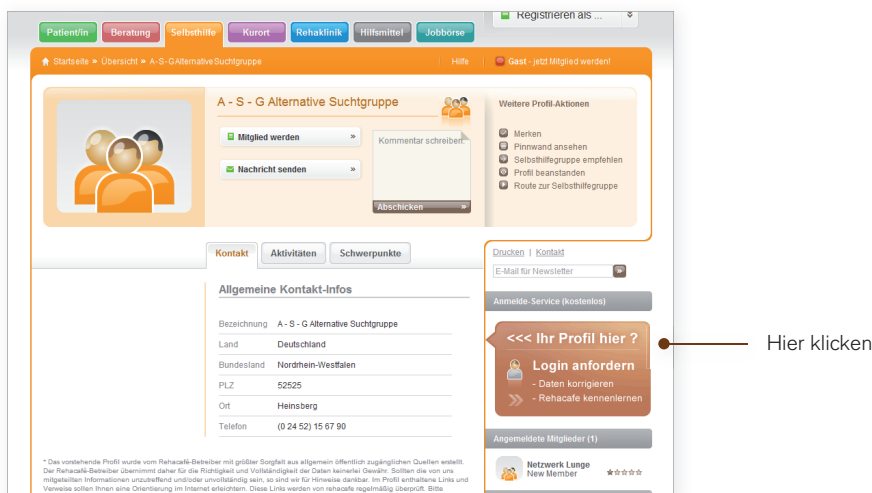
Registrieren als ...

Patient/in | Beratung | Selbsthilfe | Kurort | Rehaklinik | Hilfsmittel | Jobbörse

Startseite » Übersicht » A-S-G Alternative Suchtgruppe | Hilfe | Gast - jetzt Mitglied werden!

A - S - G Alternative Suchtgruppe

Mitglied werden »

Nachricht senden »

Kommentar schreiben.

Abschicken »

Weitere Profil-Aktionen

Merken
Pinnwand ansehen
Selbsthilfegruppe empfehlen
Profil beanstanden
Route zur Selbsthilfegruppe

Kontakt | Aktivitäten | Schwerpunkte

Allgemeine Kontakt-Infos

| | |
|---|---|
| Bezeichnung | A - S - G Alternative Suchtgruppe |
| Land | Deutschland |
| Bundesland | Nordrhein-Westfalen |
| PLZ | 52525 |
| Ort | Heinsberg |
| Telefon | (0 24 52) 15 67 90 |

* Das vorstehende Profil wurde vom Rehacafé-Betreiber mit größter Sorgfalt aus allgemein öffentlich zugänglichen Quellen erstellt. Der Rehacafé-Betreiber übernimmt daher für die Richtigkeit und Vollständigkeit der Daten keinerlei Gewähr. Sollten die von uns mitgeteilten Informationen unzutreffend und/oder unvollständig sein, so sind wir für Hinweise dankbar. Im Profil enthaltene Links und Verweise sollen Ihnen eine Orientierung im Internet erleichtern. Diese Links werden von rehacafe regelmäßig überprüft. Bitte

Drucken | Kontakt

E-Mail für Newsletter

Anmelde-Service (kostenlos)

<<< Ihr Profil hier ?

Login anfordern
- Daten korrigieren
- Rehacafe kennenlernen

Angemeldete Mitglieder (1)

Netzwerk Lunge
New Member

Hier klicken